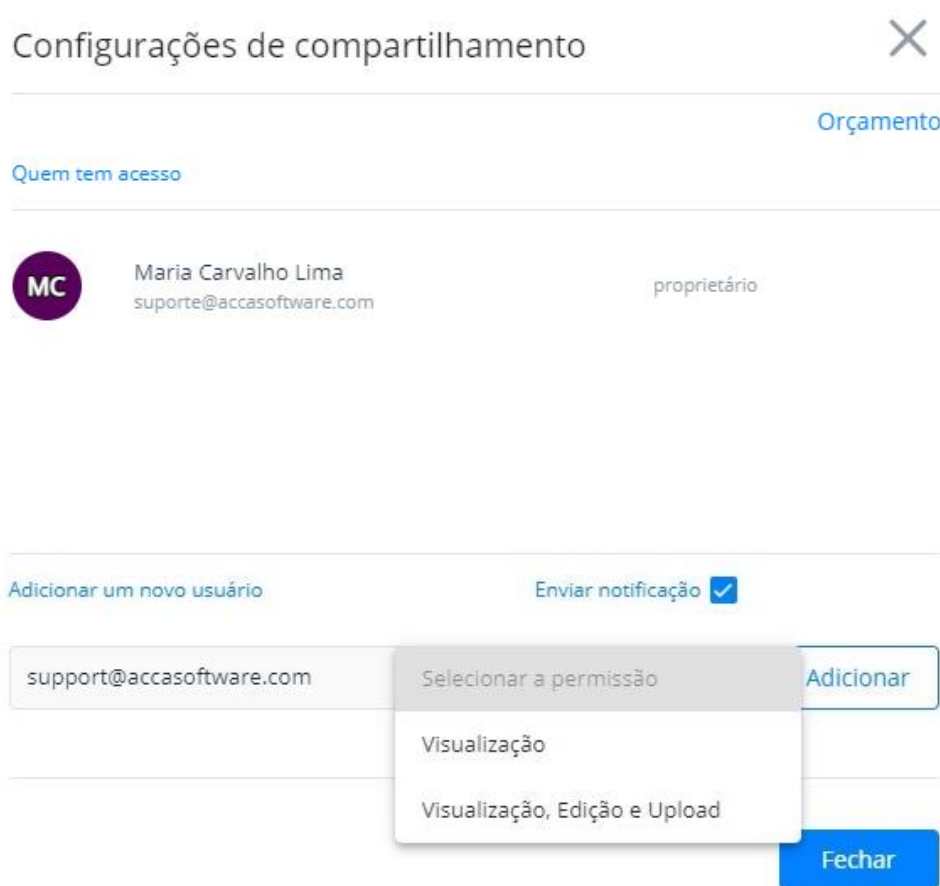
Configurações de compartilhamento

Orçamento

Quem tem acesso

MC

Maria Carvalho Lima
suporte@accasoftware.com

proprietário

Adicionar um novo usuário

Enviar notificação

support@accasoftware.com

Selecionar a permissão

Visualização

Visualização, Edição e Upload

Adicionar

Fechar